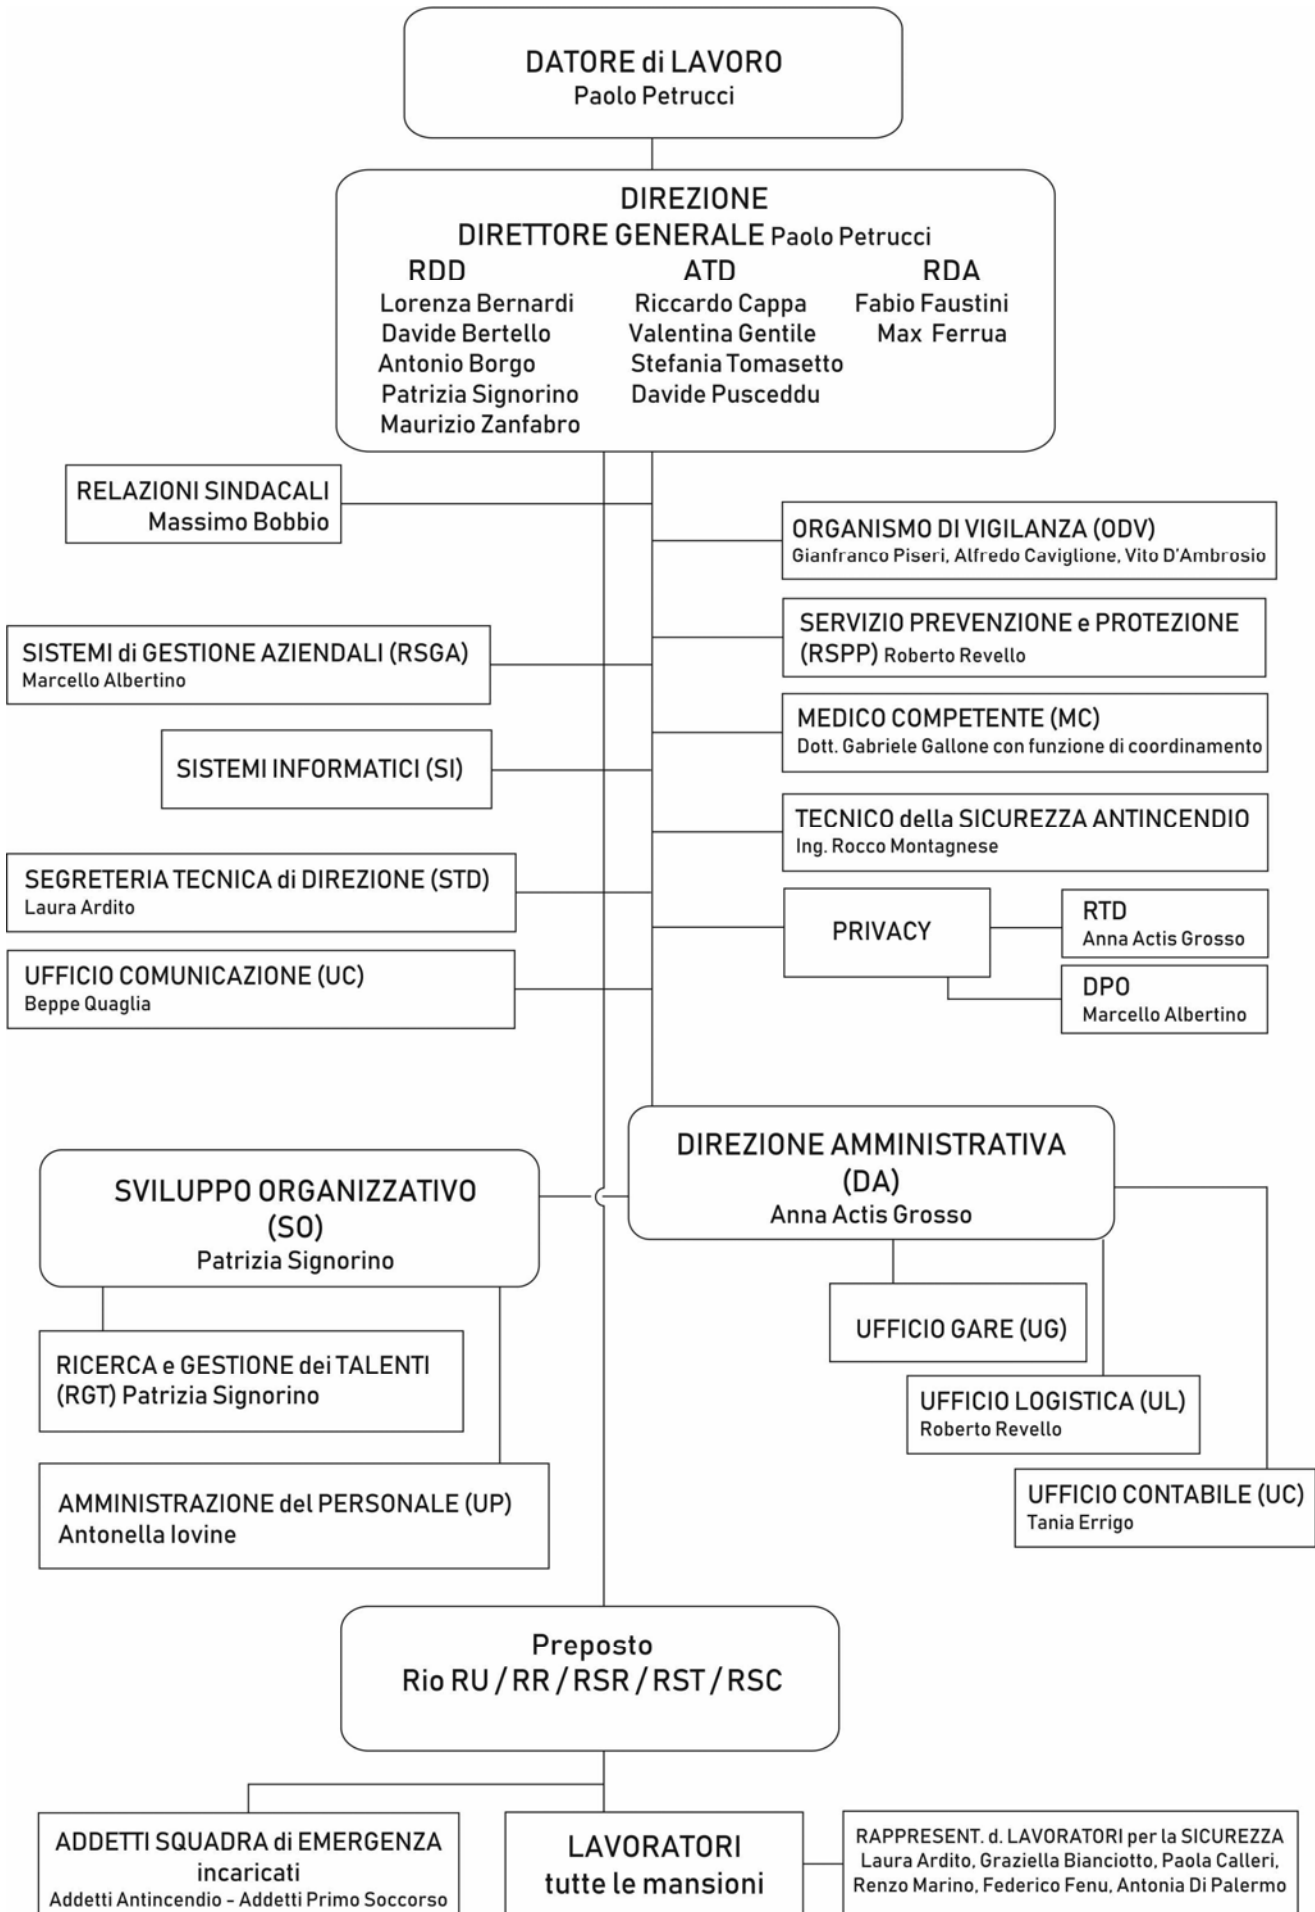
DATORE di LAVORO
Paolo Petrucci

DIREZIONE
DIRETTORE GENERALE Paolo Petrucci

RDD
Lorenza Bernardi
Davide Bertello
Antonio Borgo
Patrizia Signorino
Maurizio Zanfabro

ATD
Riccardo Cappa
Valentina Gentile
Stefania Tomasetto
Davide Pusceddu

RDA
Fabio Faustini
Max Ferrua

RELAZIONI SINDACALI
Massimo Bobbio

ORGANISMO DI VIGILANZA (ODV)
Gianfranco Piseri, Alfredo Caviglione, Vito D'Ambrosio

SISTEMI di GESTIONE AZIENDALI (RSGA)
Marcello Albertino

SERVIZIO PREVENZIONE e PROTEZIONE (RSPP) Roberto Revello

SISTEMI INFORMATICI (SI)

MEDICO COMPETENTE (MC)
Dott. Gabriele Gallone con funzione di coordinamento

TECNICO della SICUREZZA ANTINCENDIO
Ing. Rocco Montagnese

SEGRETERIA TECNICA di DIREZIONE (STD)
Laura Ardito

PRIVACY

RTD
Anna Actis Grosso

UFFICIO COMUNICAZIONE (UC)
Beppe Quaglia

DPO
Marcello Albertino

DIREZIONE AMMINISTRATIVA (DA)
Anna Actis Grosso

SVILUPPO ORGANIZZATIVO (SO)
Patrizia Signorino

UFFICIO GARE (UG)

RICERCA e GESTIONE dei TALENTI (RGT) Patrizia Signorino

UFFICIO LOGISTICA (UL)
Roberto Revello

AMMINISTRAZIONE del PERSONALE (UP)
Antonella Iovine

UFFICIO CONTABILE (UC)
Tania Errigo

Preposto
Rio RU / RR / RSR / RST / RSC

ADDETTI SQUADRA di EMERGENZA incaricati
Addetti Antincendio - Addetti Primo Soccorso

LAVORATORI
tutte le mansioni

RAPPRESENT. d. LAVORATORI per la SICUREZZA
Laura Ardito, Graziella Bianciotto, Paola Calleri, Renzo Marino, Federico Fenu, Antonia Di Palermo